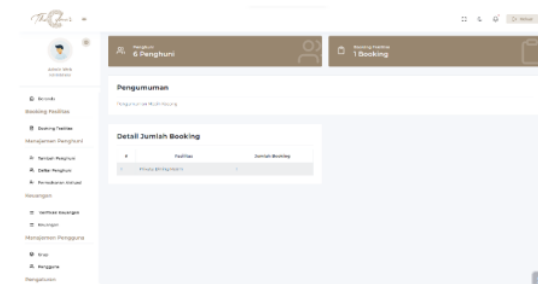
Booking Fasilitas

Manajemen Penghuni

Keuangan

Manajemen Pengguna

Pengaturan

Penghuni
6 Penghuni

Booking Fasilitas
1 Booking

Pengumuman

Detail Jumlah Booking

| # | Fasilitas | Jumlah Booking |
|---|---|---|
| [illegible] | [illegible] | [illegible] |